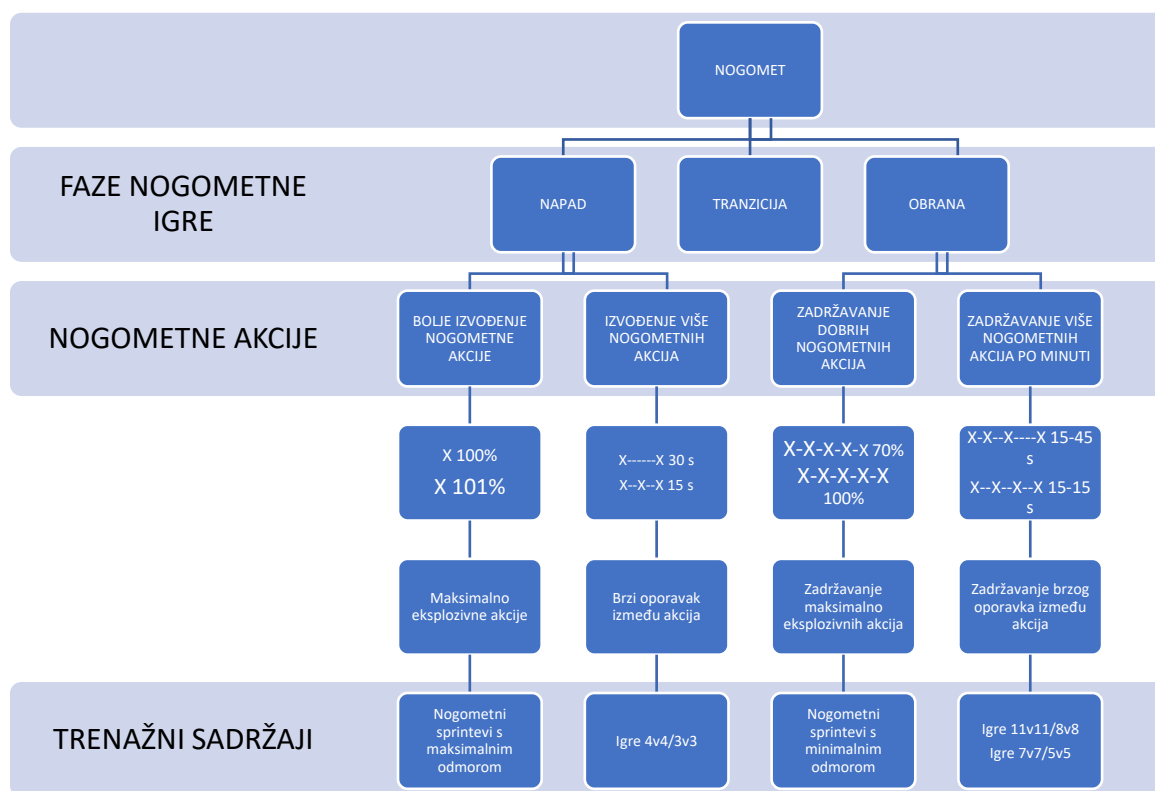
NOGOMET

FAZE NOGOMETNE IGRE

NAPAD

TRANZICIJA

OBRANA

NOGOMETNE AKCIJE

BOLJE IZVOĐENJE NOGOMETNE AKCIJE

IZVOĐENJE VIŠE NOGOMETNIH AKCIJA

ZADRŽAVANJE DOBRIH NOGOMETNIH AKCIJA

ZADRŽAVANJE VIŠE NOGOMETNIH AKCIJA PO MINUTI

X 100%
X 101%

X------X 30 s
X--X--X 15 s

X-X-X-X-X 70%
X-X-X-X-X 100%

X-X--X----X 15-45 s
X--X--X--X 15-15 s

Maksimalno eksplozivne akcije

Brzi oporavak između akcija

Zadržavanje maksimalno eksplozivnih akcija

Zadržavanje brzog oporavka između akcija

TRENAŽNI SADRŽAJI

Nogometni sprintevi s maksimalnim odmorom

Igre 4v4/3v3

Nogometni sprintevi s minimalnim odmorom

Igre 11v11/8v8
Igre 7v7/5v5